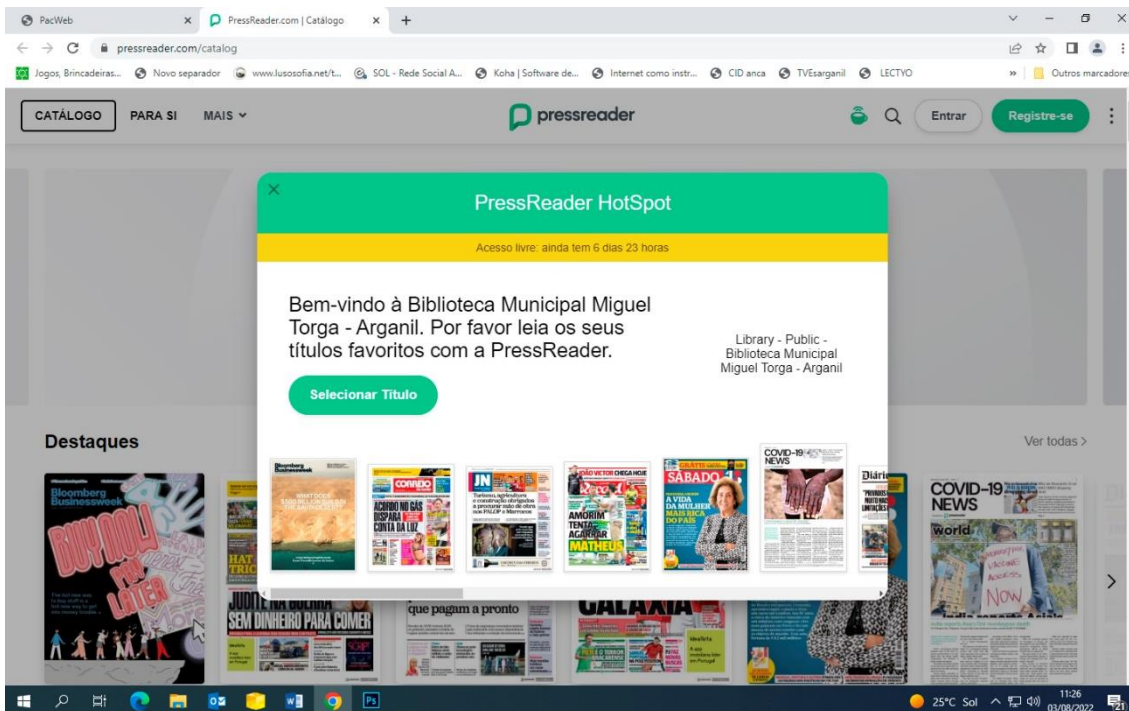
PacWeb
PressReader.com | Catálogo
pressreader.com/catalog
Jogos, Brincadeiras... Novo separador www.lusosofia.net/t... SOL - Rede Social A... Koha | Software de... Internet como instr... CID anca TVEsarganil LECTYO
Outros marcadores

CATÁLOGO PARA SI MAIS
pressreader
Entrar Registre-se

PressReader HotSpot

Acesso livre: ainda tem 6 dias 23 horas

Bem-vindo à Biblioteca Municipal Miguel Torga - Arganil. Por favor leia os seus títulos favoritos com a PressReader.

Library - Public - Biblioteca Municipal Miguel Torga - Arganil

Selecionar Título

Destaques

Ver todas >

Bloomberg Businessweek
CORREIO
ACORDO NO GÁS DISPARA CONTA DA LUZ
JN
AMORIM TENTA AGARRAR MATHEUS
SÁBADO
A VIDA DA MULHER MAIS RICA DO PAÍS
COVID-19 NEWS
Diário
COVID-19 NEWS
world
que pagam a pronto
SEM DINHEIRO PARA COMER

25°C Sol
11:26
03/08/2022